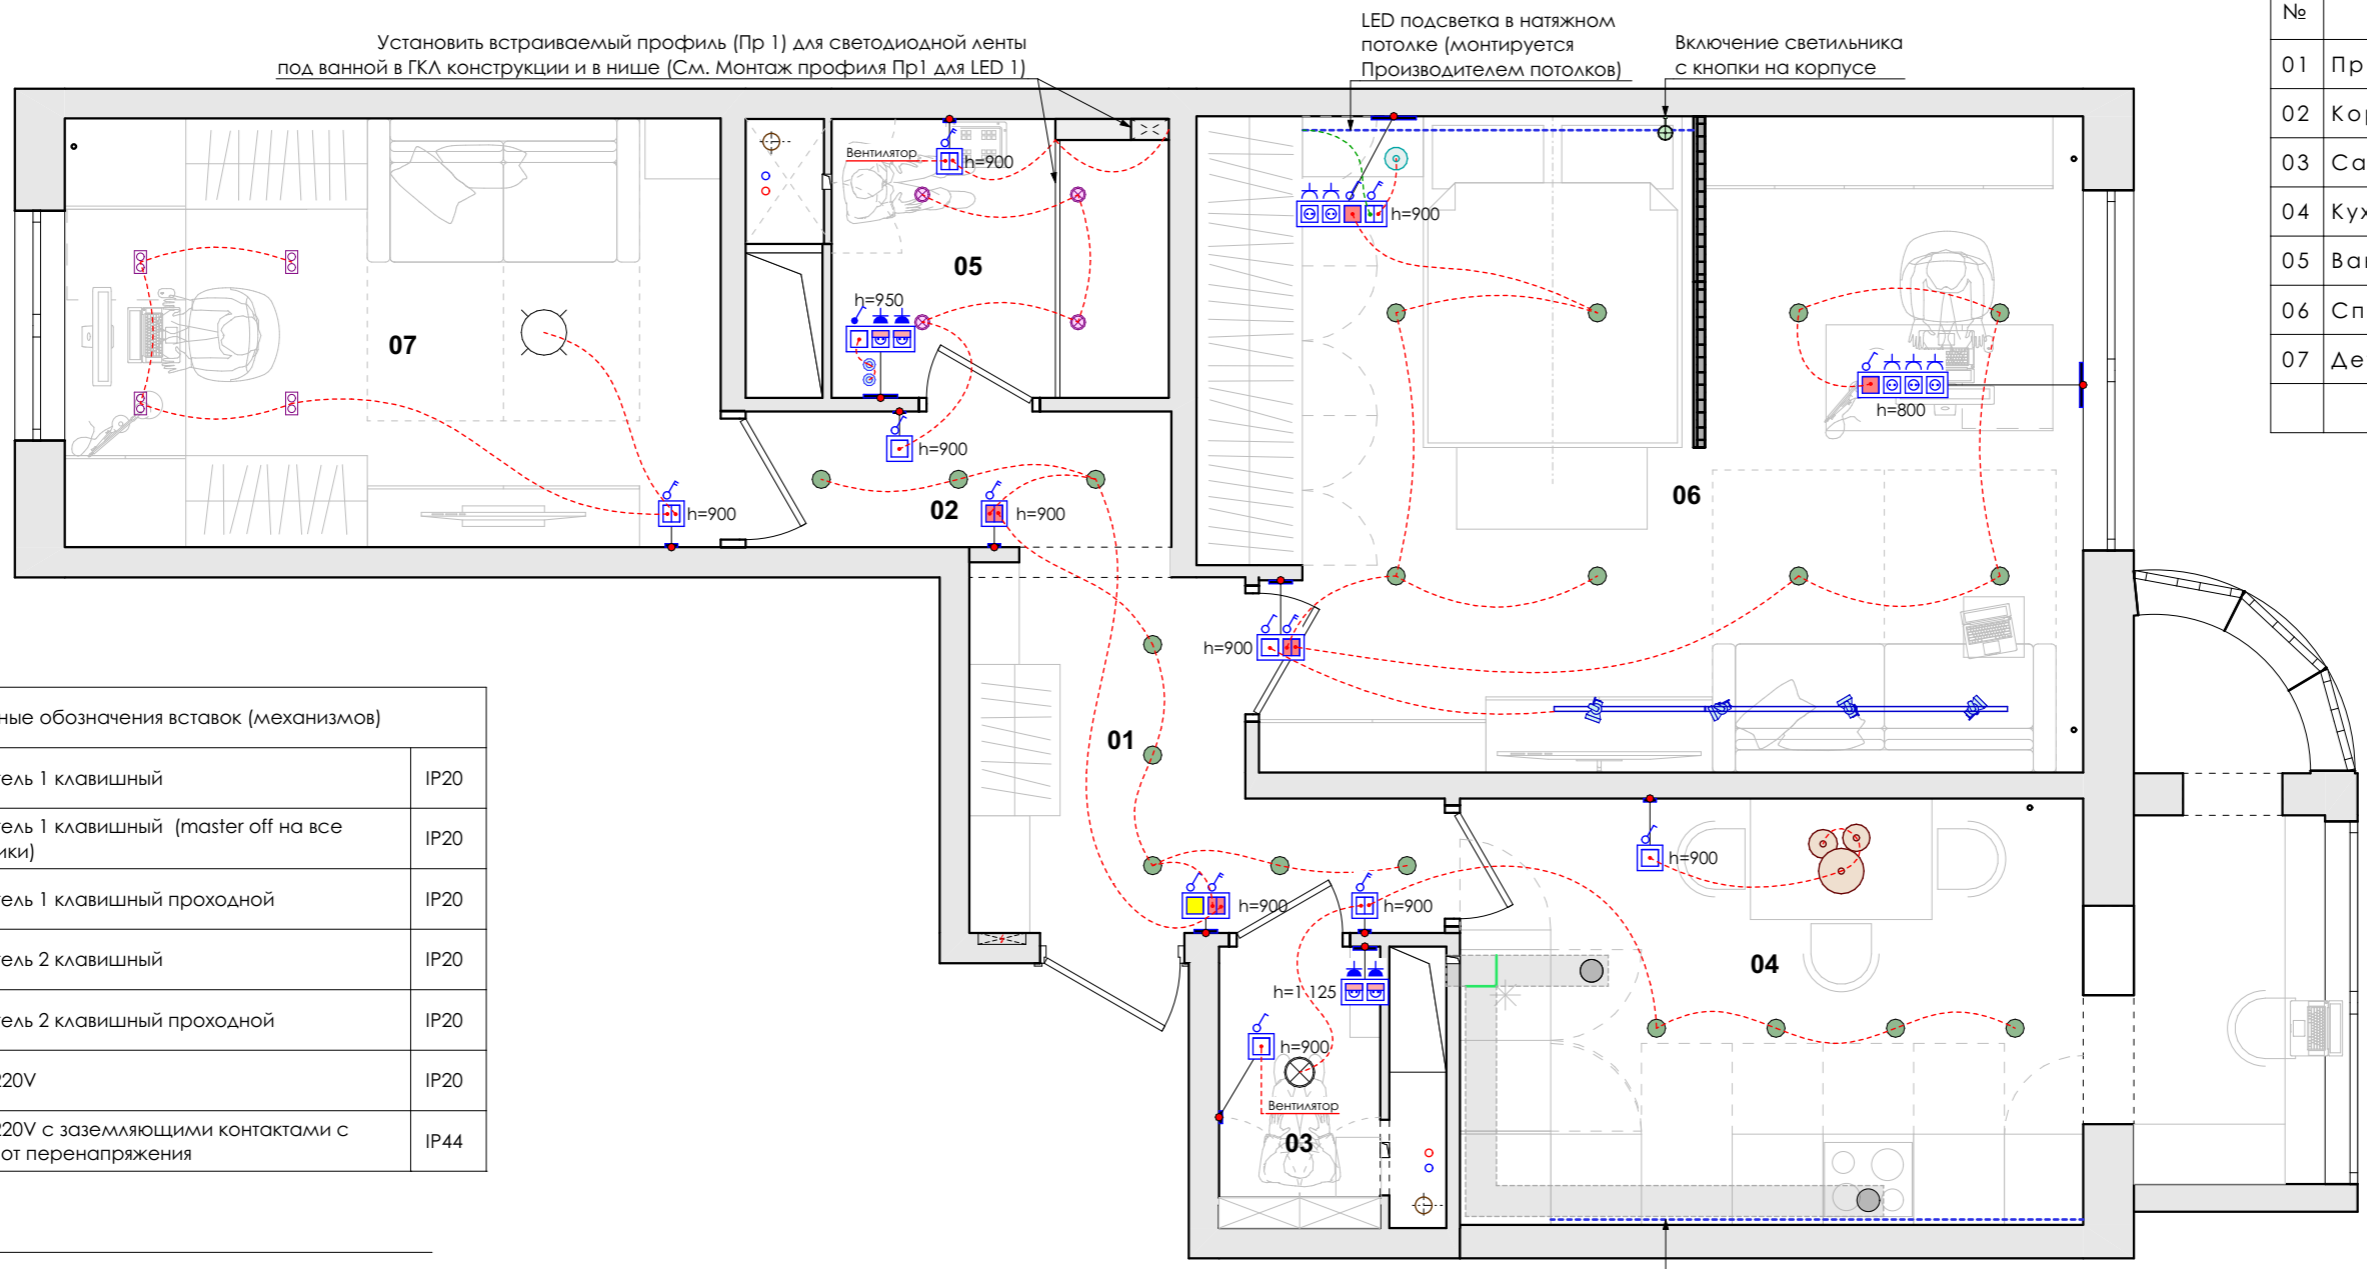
Установить встраиваемый профиль (Пр 1) для светодиодной ленты под ванной в ГКЛ конструкции и в нише (См. Монтаж профиля Пр1 для LED 1)

LED подсветка в натяжном потолке (монтируется Производителем потолков)

Включение светильника с кнопки на корпусе

| № | |
|---|---|
| 01 | Пр |
| 02 | Ко |
| 03 | Са |
| 04 | Ку |
| 05 | Ва |
| 06 | Сп |
| 07 | Де |
| | |

Вентилятор
h=900
05
h=950
h=900
h=900
07
h=900
02
h=900
06
h=800
h=900
01
h=900
h=900
h=900
h=1 125
h=900
Вентилятор
03
04

| ные обозначения вставок (механизмов) | |
|---|---|
| ель 1 клавишный | IP20 |
| ель 1 клавишный (master off на все ики) | IP20 |
| ель 1 клавишный проходной | IP20 |
| ель 2 клавишный | IP20 |
| ель 2 клавишный проходной | IP20 |
| 20V | IP20 |
| 20V с заземляющими контактами с от перенапряжения | IP44 |